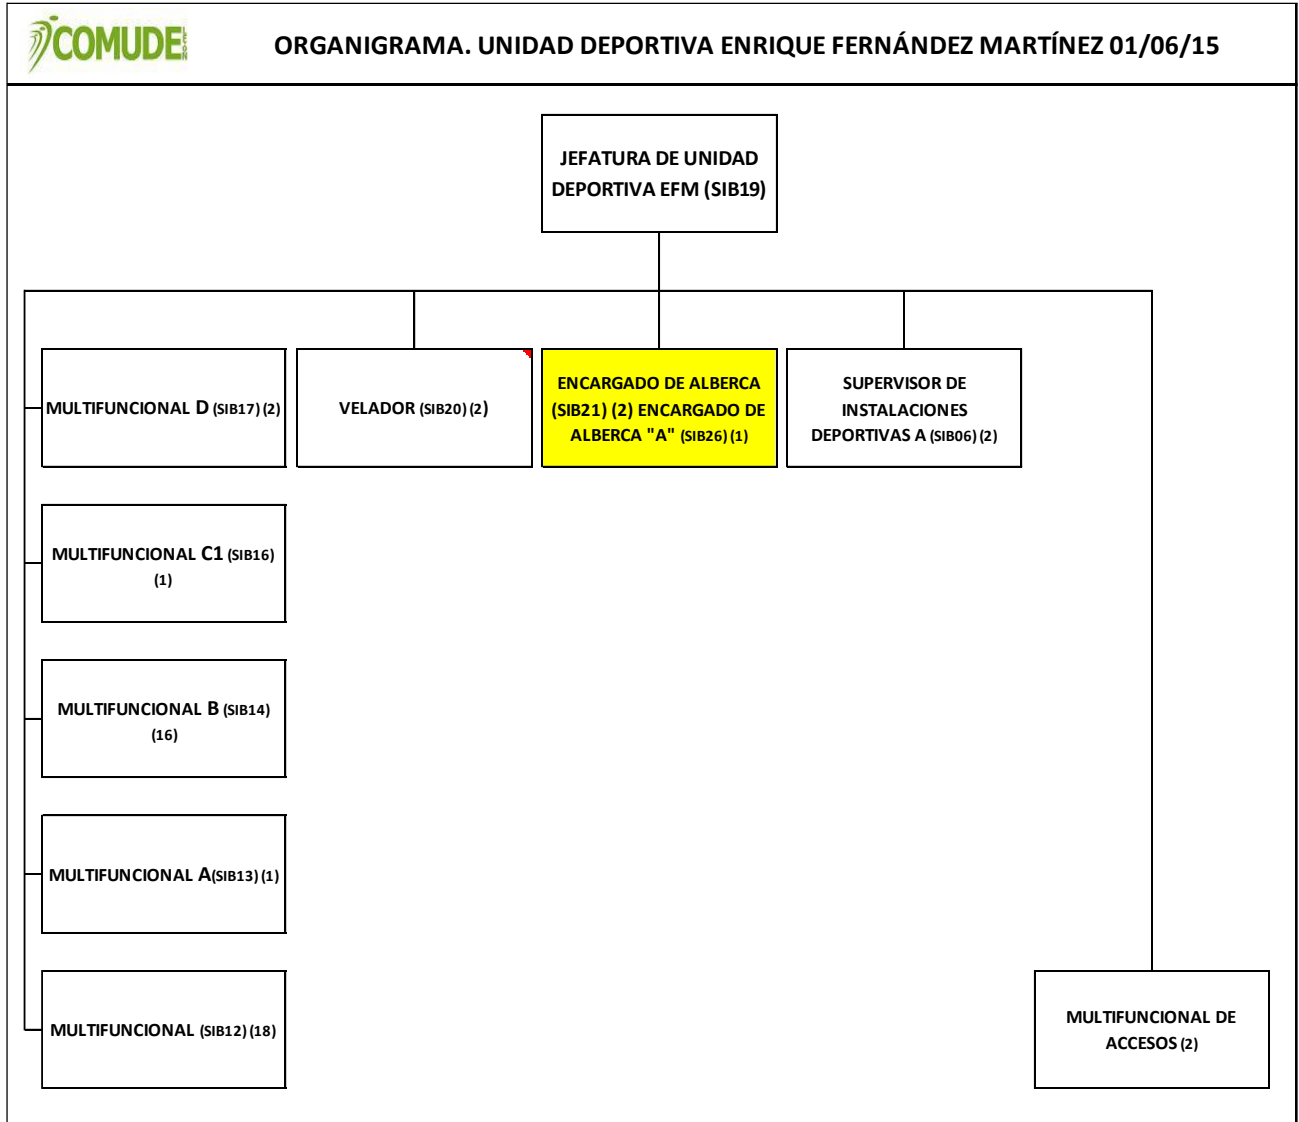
COMUDE

ORGANIGRAMA. UNIDAD DEPORTIVA ENRIQUE FERNÁNDEZ MARTÍNEZ 01/06/15

JEFATURA DE UNIDAD DEPORTIVA EFM (SIB19)

MULTIFUNCIONAL D (SIB17) (2)

VELADOR (SIB20) (2)

ENCARGADO DE ALBERCA (SIB21) (2) ENCARGADO DE ALBERCA "A" (SIB26) (1)

SUPERVISOR DE INSTALACIONES DEPORTIVAS A (SIB06) (2)

MULTIFUNCIONAL C1 (SIB16) (1)

MULTIFUNCIONAL B (SIB14) (16)

MULTIFUNCIONAL A(SIB13) (1)

MULTIFUNCIONAL (SIB12) (18)

MULTIFUNCIONAL DE ACCESOS (2)